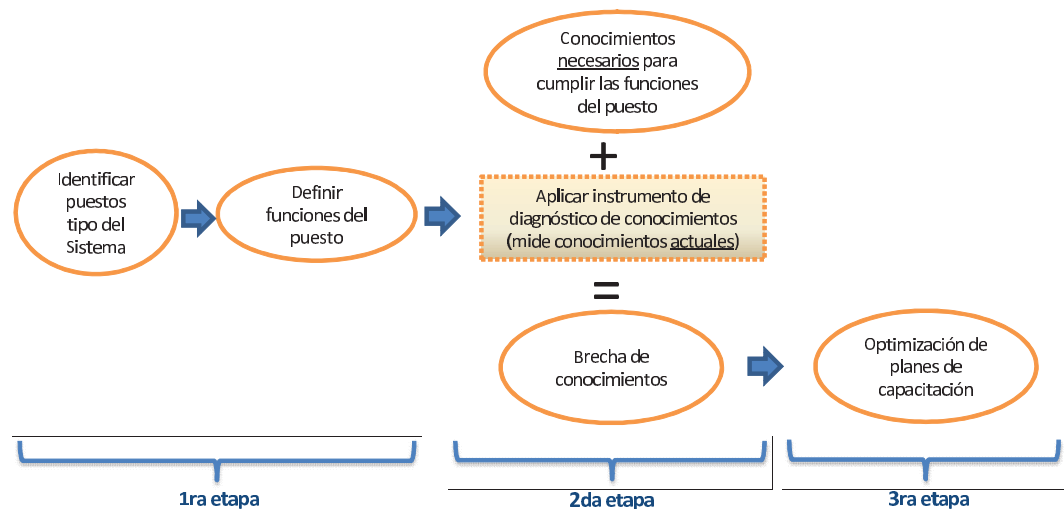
Identificar puestos tipo del Sistema

Definir funciones del puesto

Conocimientos necesarios para cumplir las funciones del puesto

+

Aplicar instrumento de diagnóstico de conocimientos (mide conocimientos actuales)

=

Brecha de conocimientos

Optimización de planes de capacitación

1ra etapa

2da etapa

3ra etapa